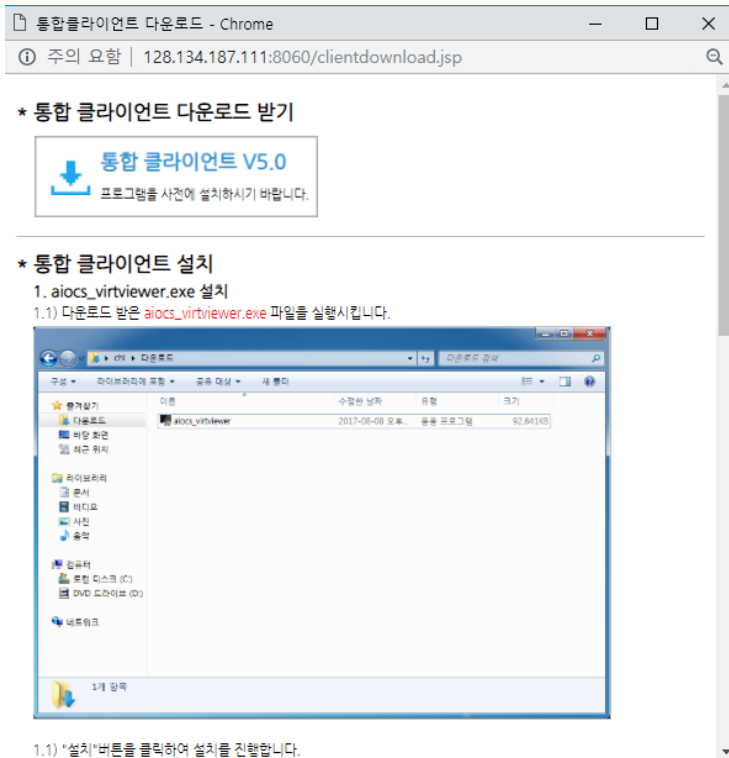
통합클라이언트 다운로드 - Chrome

주의 요함 | 128.134.187.111:8060/clientdownload.jsp

* 통합 클라이언트 다운로드 받기

통합 클라이언트 V5.0
프로그램을 사전에 설치하시기 바랍니다.

* 통합 클라이언트 설치

1. aiocs_virtviewer.exe 설치

1.1) 다운로드 받은 aiocs_virtviewer.exe 파일을 실행시킵니다.

chl ▸ 다운로드
다운로드 검색
구성 ▾ 라이브러리에 포함 ▾ 공유 대상 ▾ 새 폴더
즐겨찾기
다운로드
바탕 화면
최근 위치
라이브러리
문서
비디오
사진
음악
컴퓨터
로컬 디스크 (C:)
DVD 드라이브 (D:)
네트워크

| 이름 | 수정한 날짜 | 유형 | 크기 |
|---|---|---|---|
| aiocs_virtviewer | 2017-08-08 오후... | 응용 프로그램 | 92,641KB |

1개 항목

1.1) "설치"버튼을 클릭하여 설치를 진행합니다.